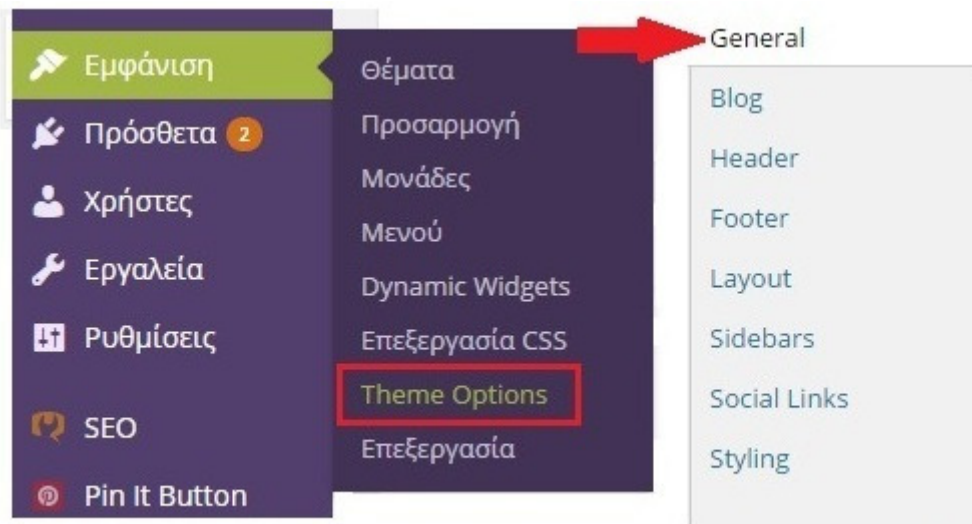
Εμφάνιση
Πρόσθετα 2
Χρήστες
Εργαλεία
Ρυθμίσεις
SEO
Pin It Button

Θέματα
Προσαρμογή
Μονάδες
Μενού
Dynamic Widgets
Επεξεργασία CSS
Theme Options
Επεξεργασία

General
Blog
Header
Footer
Layout
Sidebars
Social Links
Styling